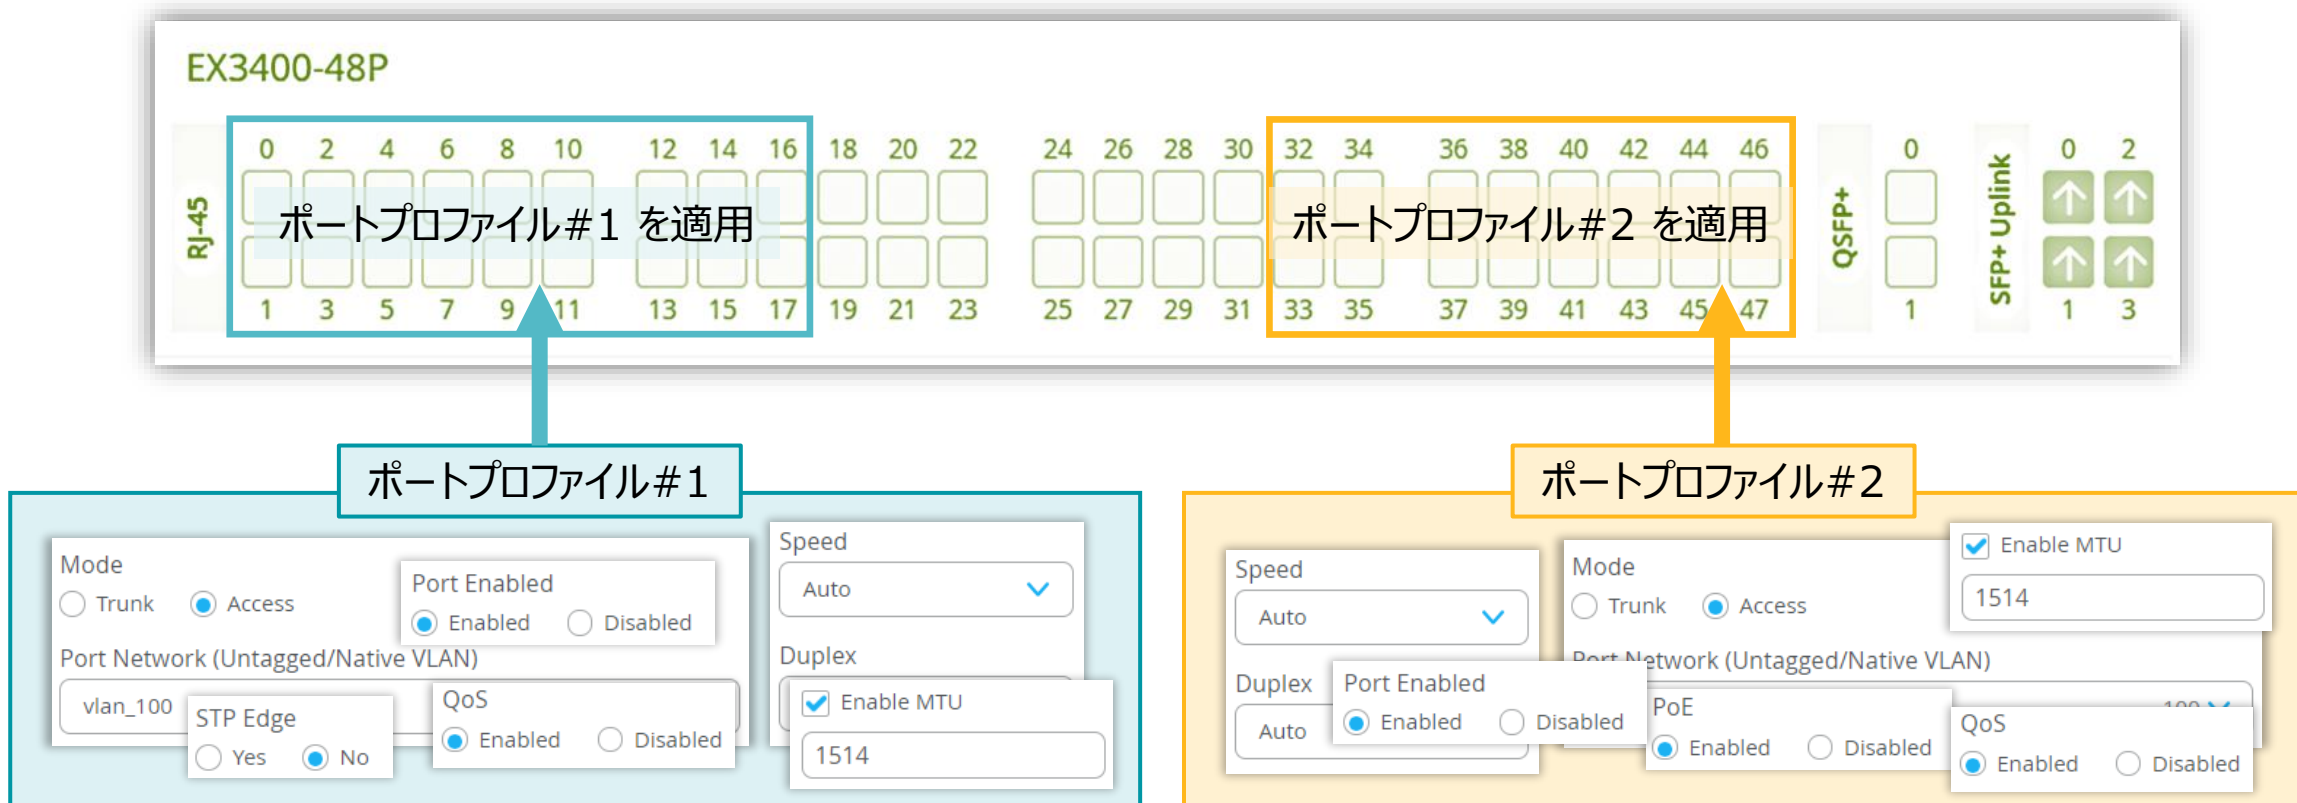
EX3400-48P

RJ-45

0 2 4 6 8 10 12 14 16 18 20 22 24 26 28 30 32 34 36 38 40 42 44 46

ポートプロファイル#1 を適用

ポートプロファイル#2 を適用

1 3 5 7 9 11 13 15 17 19 21 23 25 27 29 31 33 35 37 39 41 43 45 47

QSFP+

0

1

SFP+ Uplink

0 2

1 3

ポートプロファイル#1

Mode
Trunk Access

Port Enabled
Enabled Disabled

Port Network (Untagged/Native VLAN)
vlan_100

STP Edge
Yes No

QoS
Enabled Disabled

Speed
Auto

Duplex

Enable MTU
1514

ポートプロファイル#2

Speed
Auto

Duplex
Auto

Mode
Trunk Access

Port Enabled
Enabled Disabled

Port Network (Untagged/Native VLAN)

PoE
Enabled Disabled

Enable MTU
1514

QoS
Enabled Disabled